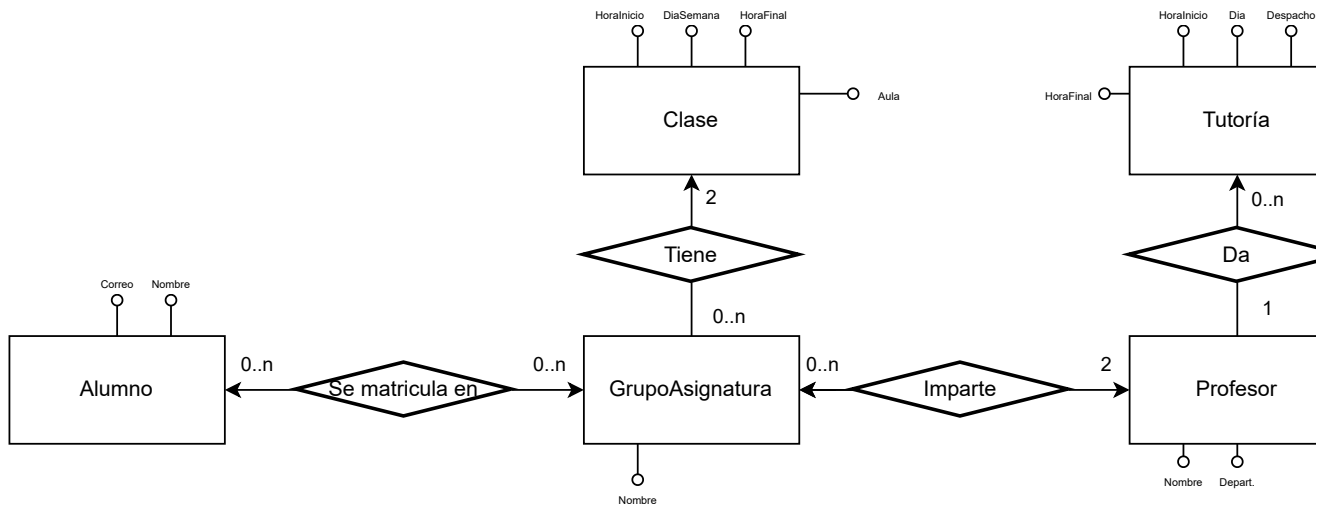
HoraInicio DiaSemana HoraFinal

Clase

Aula

2

Tiene

0..n

HoraInicio Dia Despacho

HoraFinal

Tutoría

0..n

Da

1

Correo Nombre

Alumno

0..n

Se matricula en

0..n

GrupoAsignatura

Nombre

0..n

Imparte

2

Profesor

Nombre Depart.